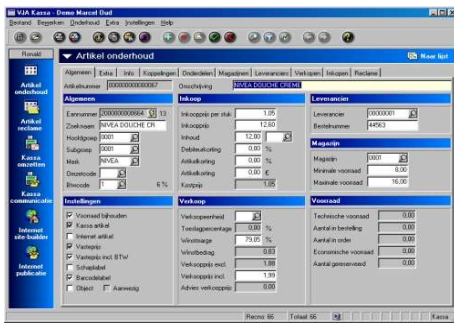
VJA Kassa - Demo Marcel Oud

Bestand Bewerken Onderhoud Extra Instellingen Help

Ronald

Artikel onderhoud

Naar lijst

Artikel onderhoud

Artikel reclame

Kassa omzetten

Kassa communicatie

Internet site-builder

Internet publicatie

Algemeen | Extra | Info | Koppelingen | Onderdelen | Magazijnen | Leveranciers | Verkopen | Inkopen | Reclame

Artikelnummer 0000000000667 Omschrijving NIVEA DOUCHE CREME

Algemeen

Eannummer 2000000000664 13

Zoeknaam NIVEA DOUCHE CR

Hoofdgroep 0001

Subgroep 0001

Merk NIVEA

Deeleode

Btwcode 1 6 %

Inkoop

Inkoopprijs per stuk 1,05

Inkoopprijs 12,60

Inhoud 12,00

Debiteurkorting 0,00 %

Artikelkorting 0,00 %

Artikelkorting 0,00 €

Kostprijs 1,05

Leverancier

Leverancier 00000001

Bestelnummer 44563

Magazijn

Magazijn 0001

Minimale voorraad 8,00

Maximale voorraad 16,00

Instellingen

Voorraad bijhouden

Kassa artikel

Internet artikel

Vasteprijs

Vasteprijs incl. BTW

Schaplabel

Barcodelabel

Object Aanvraag

Verkoop

Verkoopeenheid

Toeslagpercentage 0,00 %

Winstmarge 79,05 %

Winstbedrag 0,83

Verkoopprijs excl. 1,88

Verkoopprijs incl. 1,99

Advies verkoopprijs 0,00

Voorraad

Technische voorraad 0,00

Aantal in bestelling 0,00

Aantal in order 0,00

Economische voorraad 0,00

Aantal gereserveerd 0,00

Recno 65 Totaal 66 Kassa